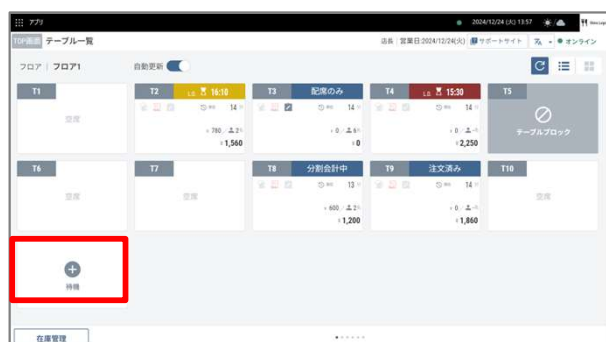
アプリ
2024/12/24 (火) 13:57

TOP画面 テーブル一覧
店長：営業日:2024/12/24(火) サポートサイト オンライン

フロア | フロア1
自動更新

| T1 | T2 L.O. 16:10 | T3 配席のみ | T4 L.O. 15:30 | T5 |
|---|---|---|---|---|
| 空席 | 14 / ¥780 / 2 / ¥1,560 | 14 / ¥0 / 6 / ¥0 | 14 / ¥0 / 4 / ¥2,250 | テーブルブロック |

| T6 | T7 | T8 分割会計中 | T9 注文済み | T10 |
|---|---|---|---|---|
| 空席 | 空席 | 13 / ¥600 / 2 / ¥1,200 | 14 / ¥0 / 4 / ¥1,860 | 空席 |

待機

在席管理